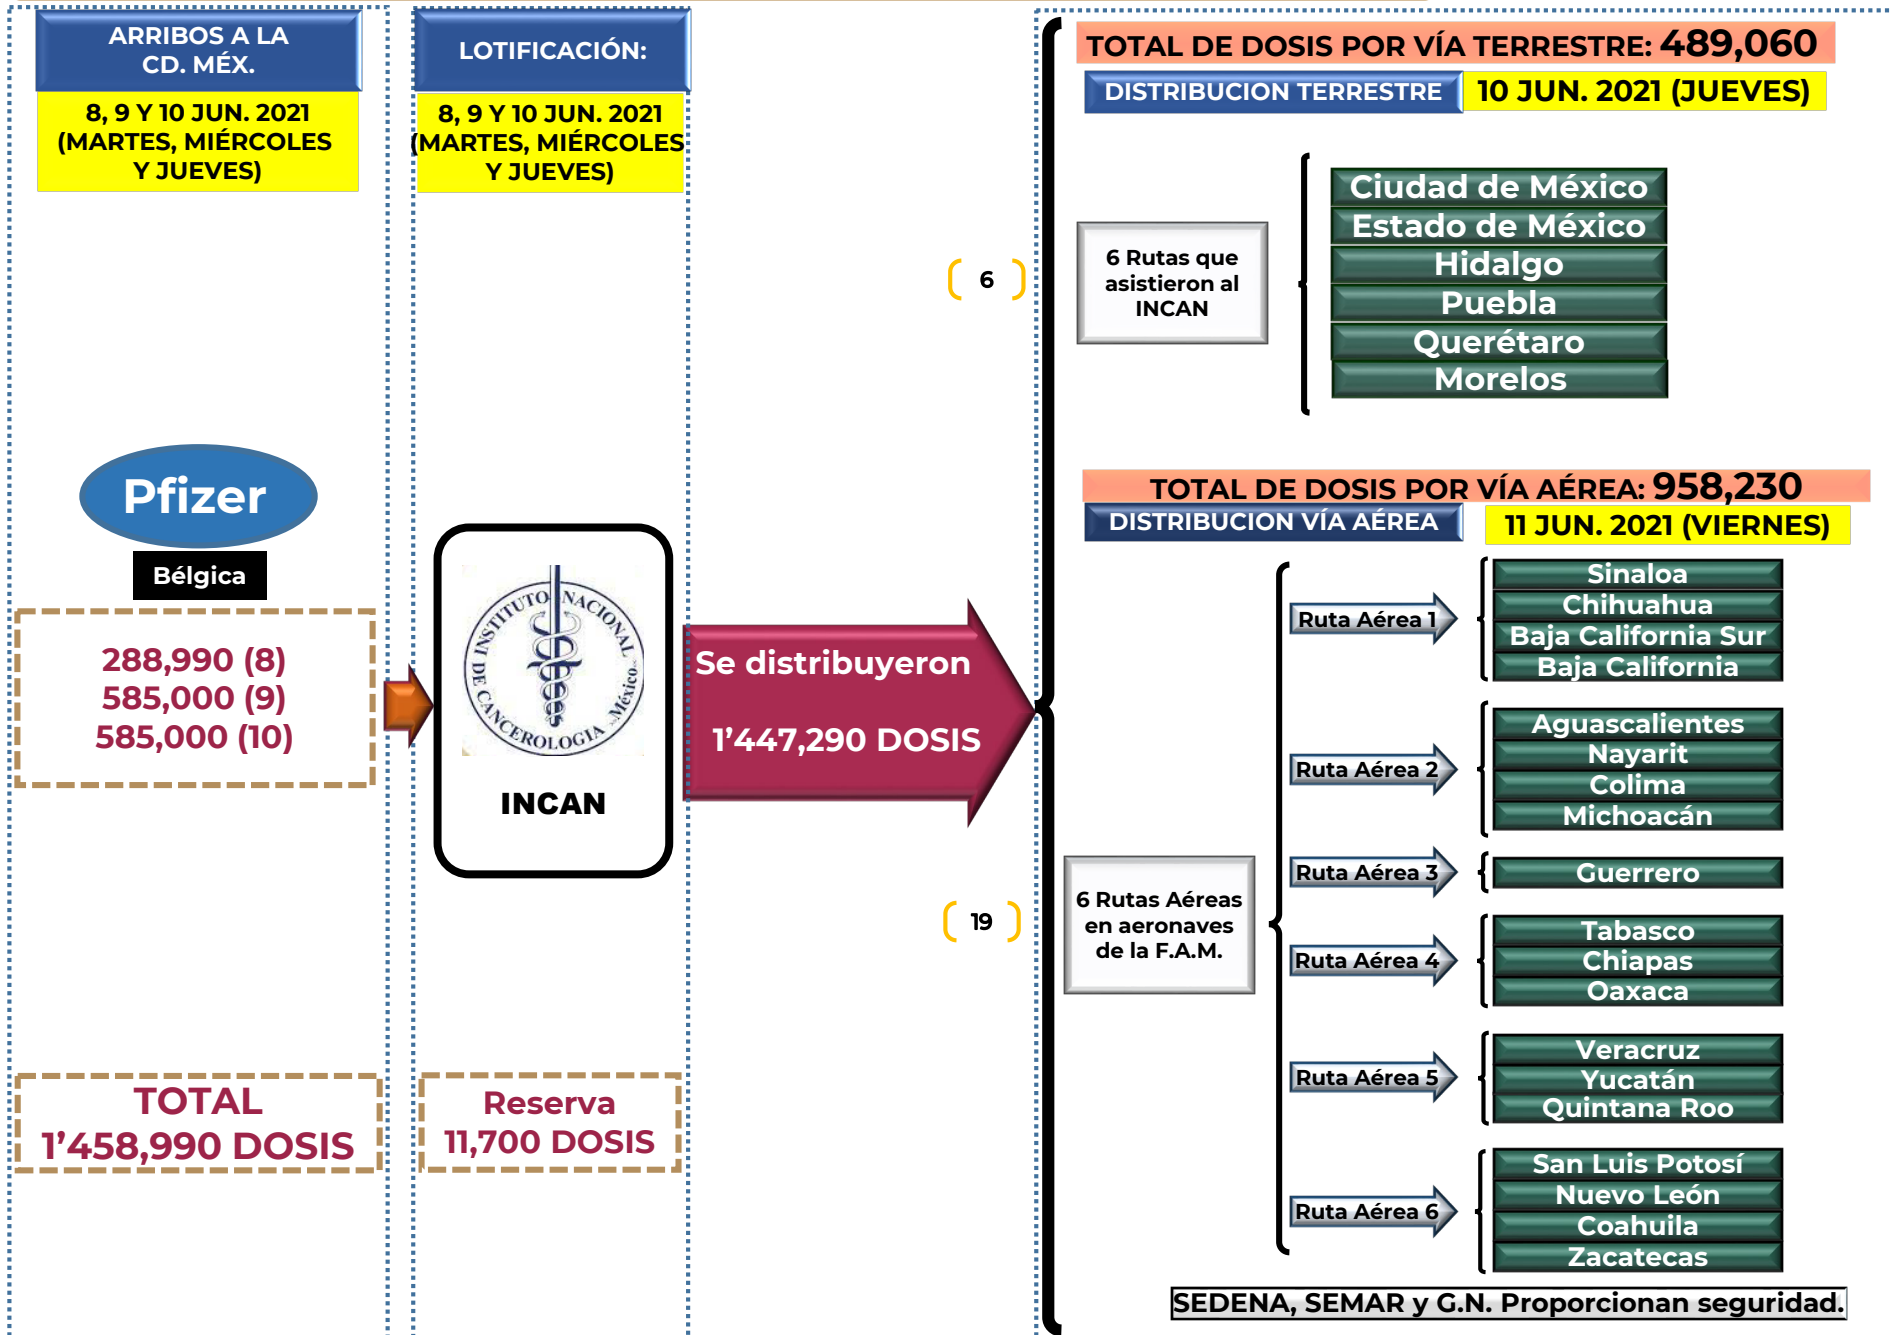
ARRIBOS A LA CD. MÉX.

8, 9 Y 10 JUN. 2021 (MARTES, MIÉRCOLES Y JUEVES)

Pfizer

Bélgica

288,990 (8)
585,000 (9)
585,000 (10)

TOTAL
1'458,990 DOSIS

LOTIFICACIÓN:

8, 9 Y 10 JUN. 2021 (MARTES, MIÉRCOLES Y JUEVES)

INSTITUTO NACIONAL DE CANCEROLOGIA México

INCAN

Reserva
11,700 DOSIS

Se distribuyeron

1'447,290 DOSIS

6

19

TOTAL DE DOSIS POR VÍA TERRESTRE: 489,060

DISTRIBUCION TERRESTRE 10 JUN. 2021 (JUEVES)

6 Rutas que asistieron al INCAN

Ciudad de México
Estado de México
Hidalgo
Puebla
Querétaro
Morelos

TOTAL DE DOSIS POR VÍA AÉREA: 958,230

DISTRIBUCION VÍA AÉREA 11 JUN. 2021 (VIERNES)

6 Rutas Aéreas en aeronaves de la F.A.M.

Ruta Aérea 1
Sinaloa
Chihuahua
Baja California Sur
Baja California

Ruta Aérea 2
Aguascalientes
Nayarit
Colima
Michoacán

Ruta Aérea 3
Guerrero

Ruta Aérea 4
Tabasco
Chiapas
Oaxaca

Ruta Aérea 5
Veracruz
Yucatán
Quintana Roo

Ruta Aérea 6
San Luis Potosí
Nuevo León
Coahuila
Zacatecas

SEDENA, SEMAR y G.N. Proporcionan seguridad.